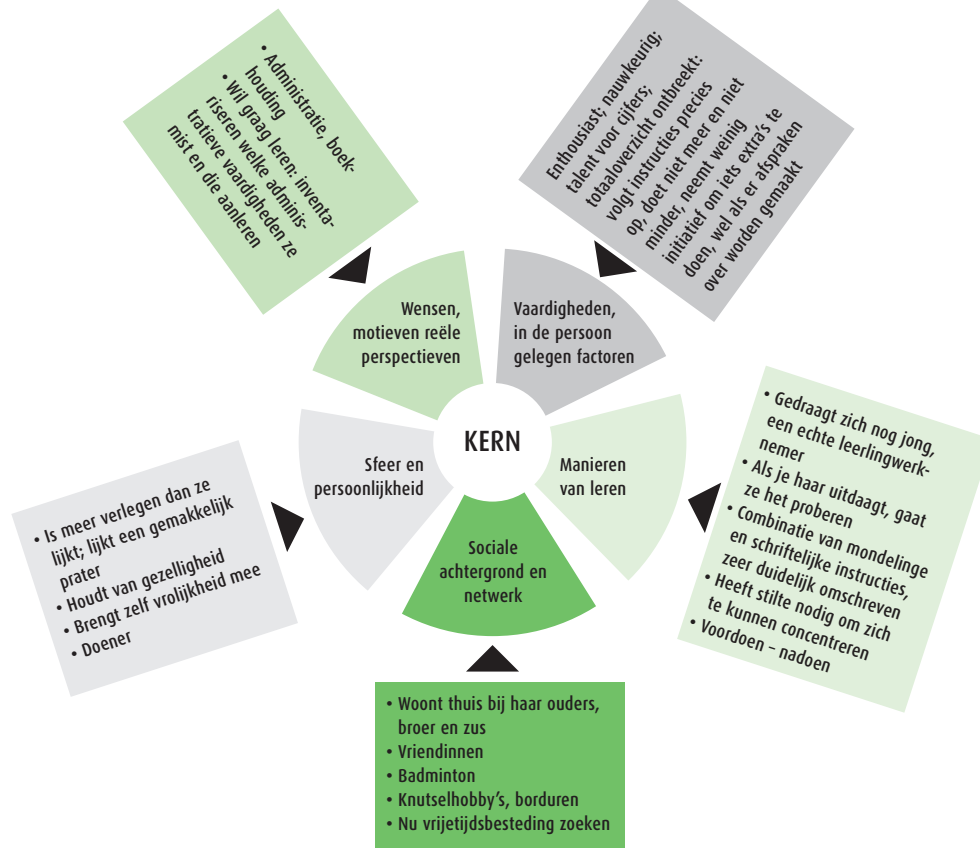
• Administratie, boekhouding
• Wil graag leren: inventariseren welke administratieve vaardigheden ze mist en die aanleren

Enthousiast; nauwkeurig; talent voor cijfers; totaaloverzicht ontbreekt: volgt instructies precies op, doet niet meer en niet minder, neemt weinig initiatief om iets extra's te doen, wel als er afspraken over worden gemaakt

Wensen, motieven reële perspectieven

Vaardigheden, in de persoon gelegen factoren

KERN

Sfeer en persoonlijkheid

Manieren van leren

Sociale achtergrond en netwerk

• Gedraagt zich nog jong, een echte leerlingwerknemer
• Als je haar uitdaagt, gaat ze het proberen
• Combinatie van mondelinge en schriftelijke instructies, zeer duidelijk omschreven
• Heeft stilte nodig om zich te kunnen concentreren
• Voordoen – nadoen

• Is meer verlegen dan ze lijkt; lijkt een gemakkelijk prater
• Houdt van gezelligheid
• Brengt zelf vrolijkheid mee
• Doener

• Woont thuis bij haar ouders, broer en zus
• Vriendinnen
• Badminton
• Knutselhobby's, borduren
• Nu vrijetijdsbesteding zoeken